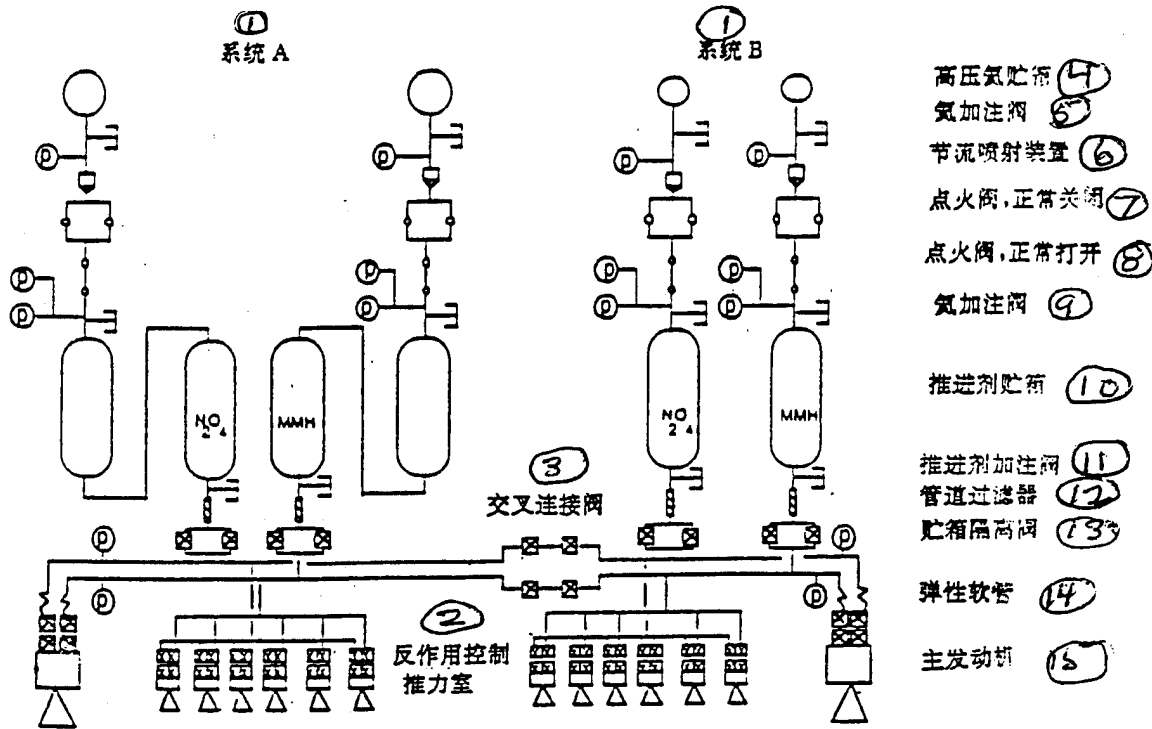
① 系统 A

① 系统 B

P P P P P P P P P P P P

$N_2O_4$ MMH $N_2O_4$ MMH

③ 交叉连接阀

② 反作用控制推力室

高压氦贮箱 ④
氦加注阀 ⑤
节流喷射装置 ⑥
点火阀,正常关闭 ⑦
点火阀,正常打开 ⑧
氦加注阀 ⑨
推进剂贮箱 ⑩
推进剂加注阀 ⑪
管道过滤器 ⑫
贮箱隔离阀 ⑬
弹性软管 ⑭
主发动机 ⑮